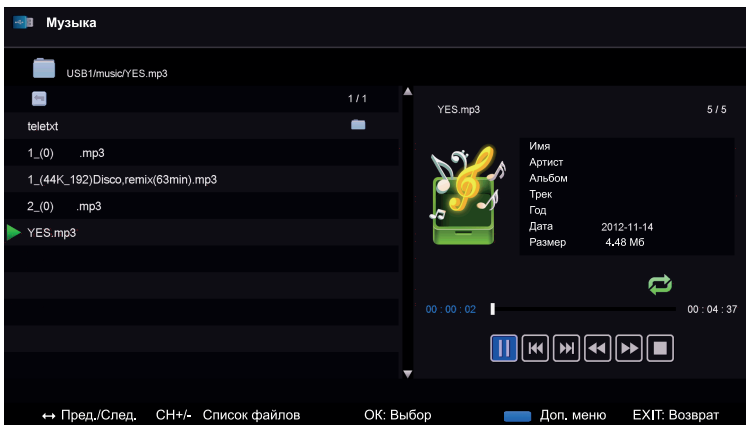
Музыка

USB1/music/YES.mp3

1 / 1

teletxt

1_(0)    .mp3

1_(44K_192)Disco,remix(63min).mp3

2_(0)    .mp3

YES.mp3

YES.mp3

5 / 5

Имя
Артист
Альбом
Трек
Год
Дата 2012-11-14
Размер 4.48 Мб

00 : 00 : 02

00 : 04 : 37

↔ Пред./След. CH+/- Список файлов OK: Выбор Доп. меню EXIT: Возврат